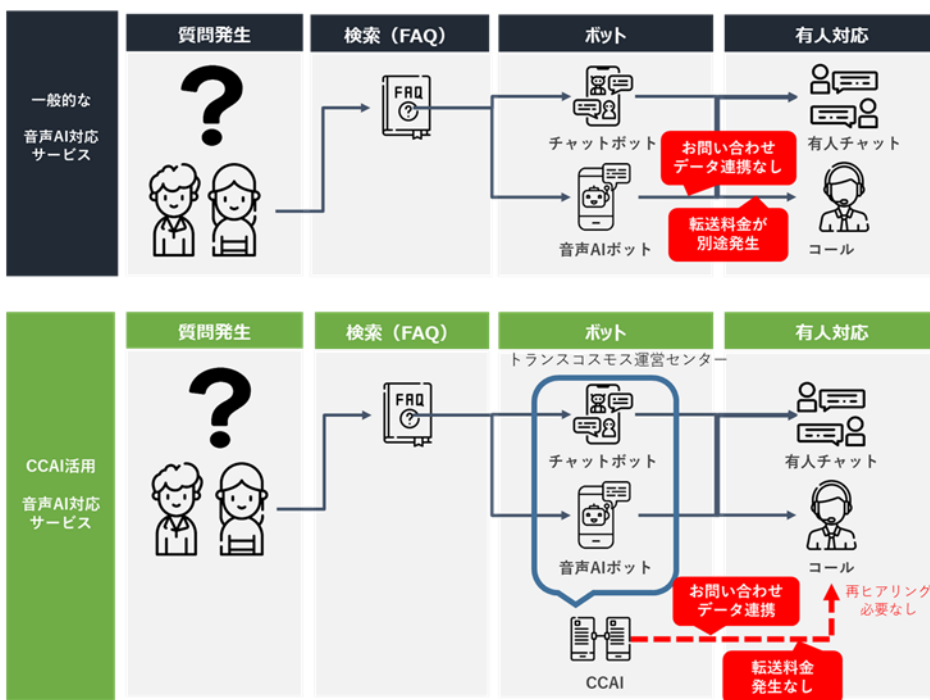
一般的な

音声AI対応サービス

質問発生

検索（FAQ）

FAQ

ボット

チャットボット

音声AIボット

有人対応

有人チャット

コール

お問い合わせデータ連携なし

転送料金が別途発生

CCAI活用

音声AI対応サービス

質問発生

検索（FAQ）

FAQ

ボット

トランスコスモス運営センター

チャットボット

音声AIボット

CCAI

有人対応

有人チャット

コール

お問い合わせデータ連携

再ヒアリング必要なし

転送料金発生なし